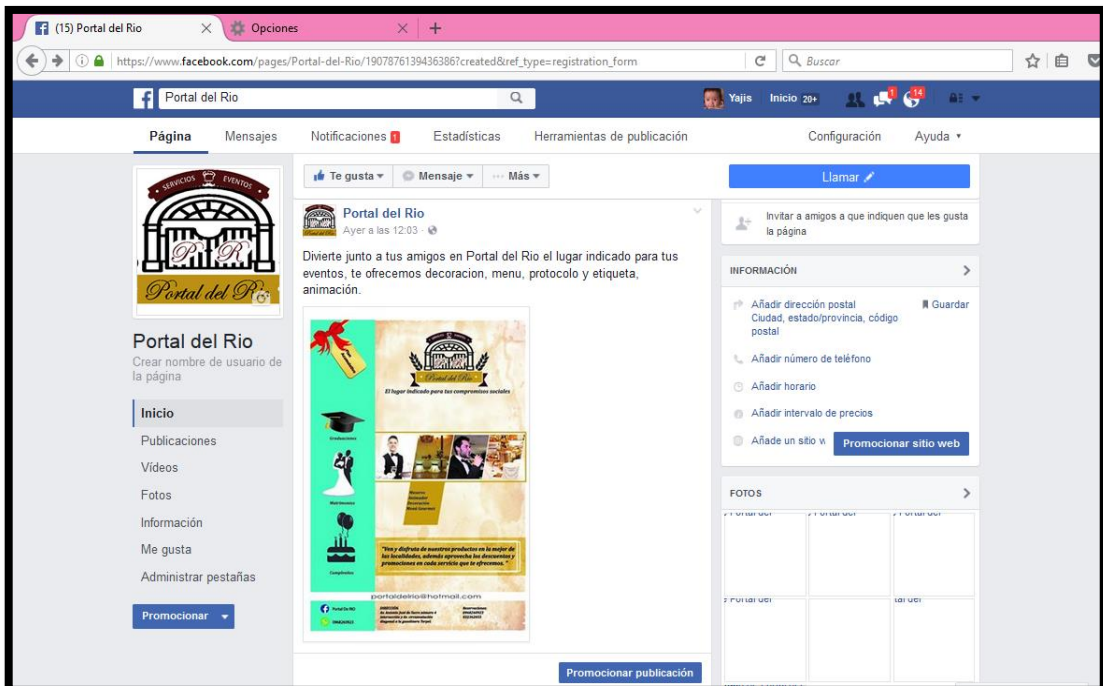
(15) Portal del Rio
Opciones
https://www.facebook.com/pages/Portal-del-Rio/1907876139436386?created&ref_type=registration_form
Buscar
Portal del Rio
Yajis Inicio 20+ 1 14
Página Mensajes Notificaciones 1 Estadísticas Herramientas de publicación Configuración Ayuda

SERVICIOS EVENTOS
Portal del Rio

Portal del Rio
Crear nombre de usuario de la página

Inicio
Publicaciones
Vídeos
Fotos
Información
Me gusta
Administrar pestañas

Promocionar

Te gusta Mensaje Más

Portal del Rio
Ayer a las 12:03

Divierte junto a tus amigos en Portal del Rio el lugar indicado para tus eventos, te ofrecemos decoracion, menu, protocolo y etiqueta, animación.

Portal del Rio
El lugar indicado para tus compromisos sociales
Graduaciones
Matrimonios
Cumpleaños
"Ven y disfruta de nuestros productos en la mejor de las localidades, ademas aprovecha los descuentos y promociones en cada servicio que te ofrecemos."
portaldelrio@hotmail.com
Portal De RIO

Promocionar publicación

Llamar

Invitar a amigos a que indiquen que les gusta la página

INFORMACIÓN
Añadir dirección postal Ciudad, estado/provincia, código postal
Guardar
Añadir número de teléfono
Añadir horario
Añadir intervalo de precios
Añade un sitio w
Promocionar sitio web

FOTOS
Portal del
Portal del
Portal del
Portal del
tal del